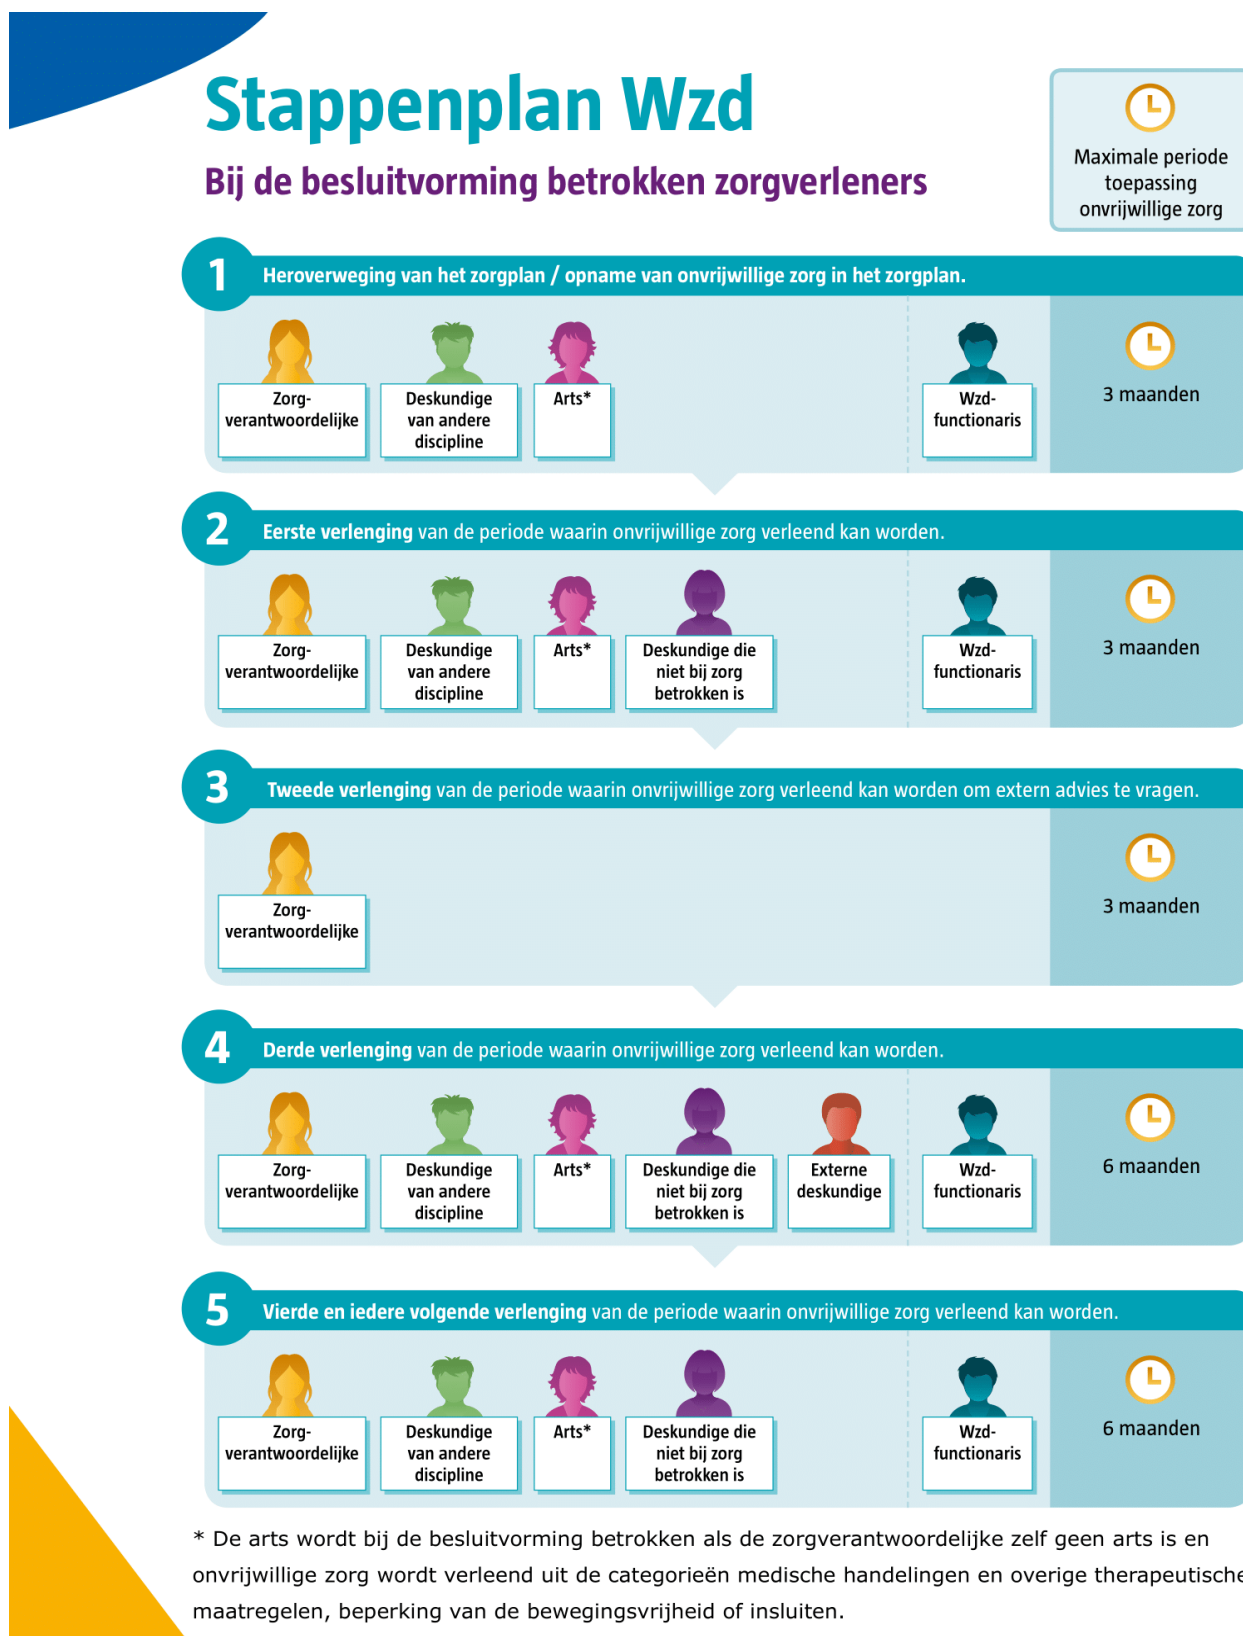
Stappenplan Wzd

Bij de besluitvorming betrokken zorgverleners

Maximale periode toepassing onvrijwillige zorg

1 Heroverweging van het zorgplan / opname van onvrijwillige zorg in het zorgplan.

Zorg-verantwoordelijke

Deskundige van andere discipline

Arts*

Wzd-functionaris

3 maanden

2 Eerste verlenging van de periode waarin onvrijwillige zorg verleend kan worden.

Zorg-verantwoordelijke

Deskundige van andere discipline

Arts*

Deskundige die niet bij zorg betrokken is

Wzd-functionaris

3 maanden

3 Tweede verlenging van de periode waarin onvrijwillige zorg verleend kan worden om extern advies te vragen.

Zorg-verantwoordelijke

3 maanden

4 Derde verlenging van de periode waarin onvrijwillige zorg verleend kan worden.

Zorg-verantwoordelijke

Deskundige van andere discipline

Arts*

Deskundige die niet bij zorg betrokken is

Externe deskundige

Wzd-functionaris

6 maanden

5 Vierde en iedere volgende verlenging van de periode waarin onvrijwillige zorg verleend kan worden.

Zorg-verantwoordelijke

Deskundige van andere discipline

Arts*

Deskundige die niet bij zorg betrokken is

Wzd-functionaris

6 maanden

* De arts wordt bij de besluitvorming betrokken als de zorgverantwoordelijke zelf geen arts is en onvrijwillige zorg wordt verleend uit de categorieën medische handelingen en overige therapeutische maatregelen, beperking van de bewegingsvrijheid of insluiten.